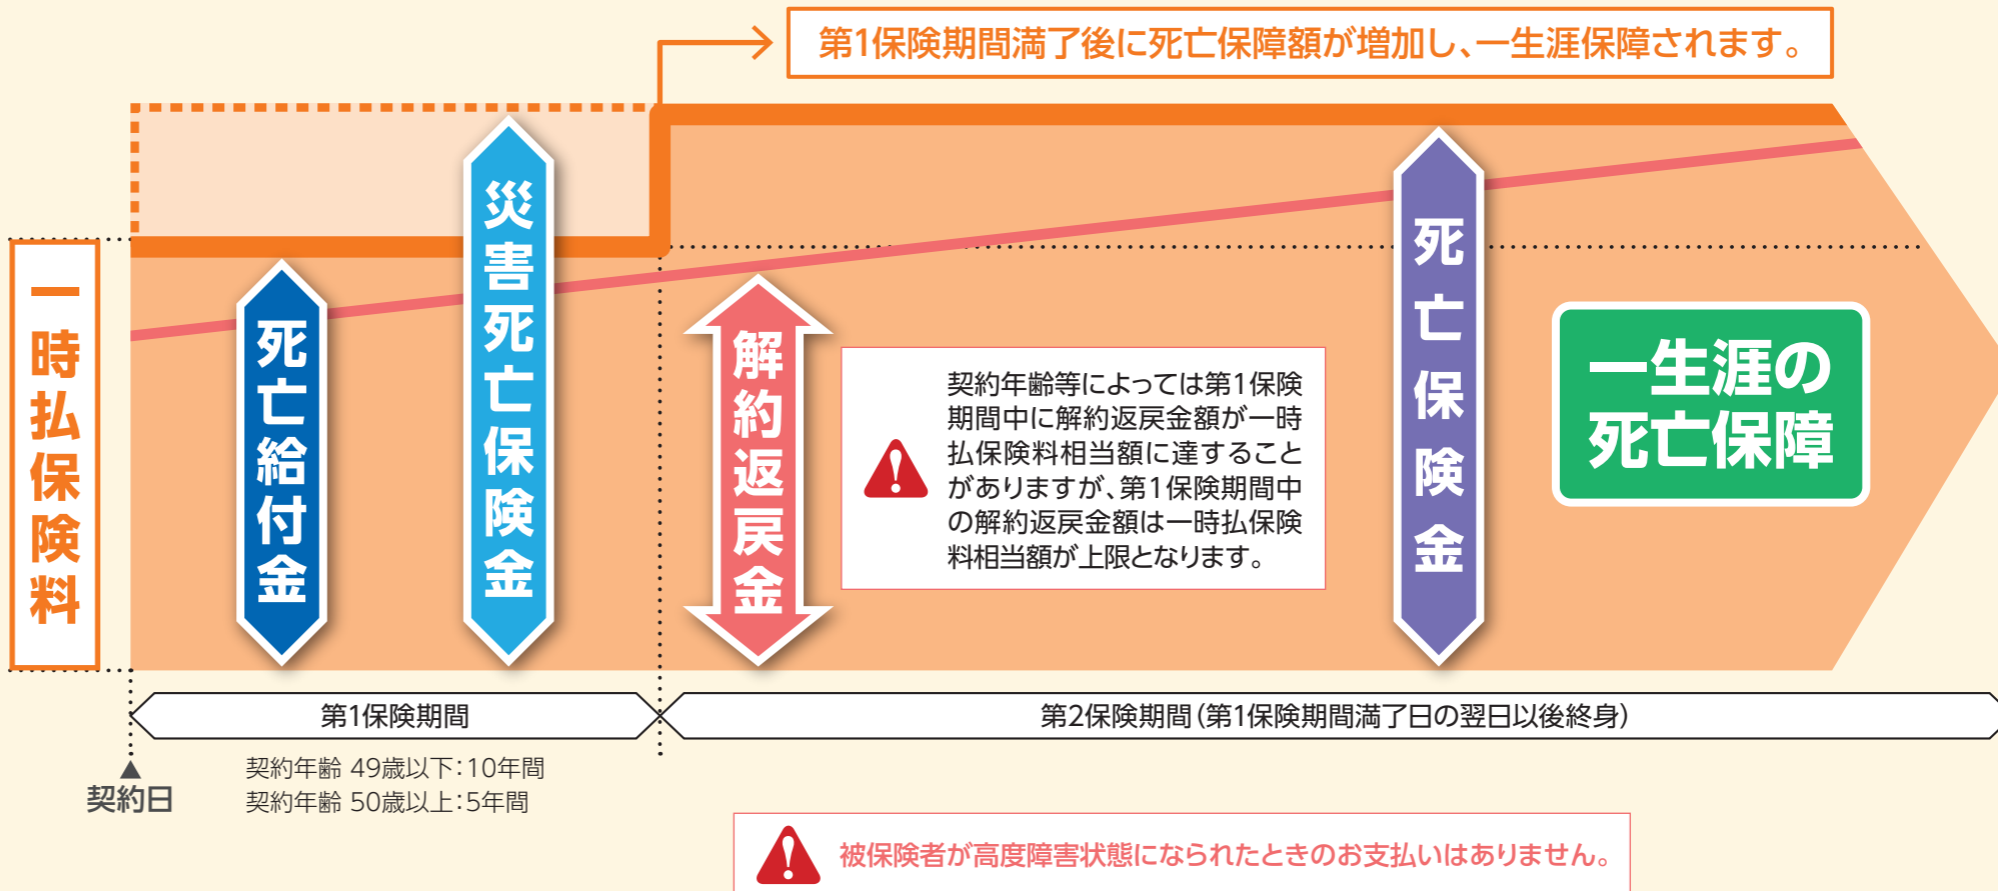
第1保険期間満了後に死亡保障額が増加し、一生涯保障されます。

一時払保険料

死亡給付金

災害死亡保険金

解約返戻金

契約年齢等によっては第1保険期間中に解約返戻金額が一時払保険料相当額に達することがありますが、第1保険期間中の解約返戻金額は一時払保険料相当額が上限となります。

死亡保険金

一生涯の死亡保障

第1保険期間

第2保険期間（第1保険期間満了日の翌日以後終身）

契約日

契約年齢 49歳以下：10年間
契約年齢 50歳以上：5年間

被保険者が高度障害状態になられたときのお支払いはありません。